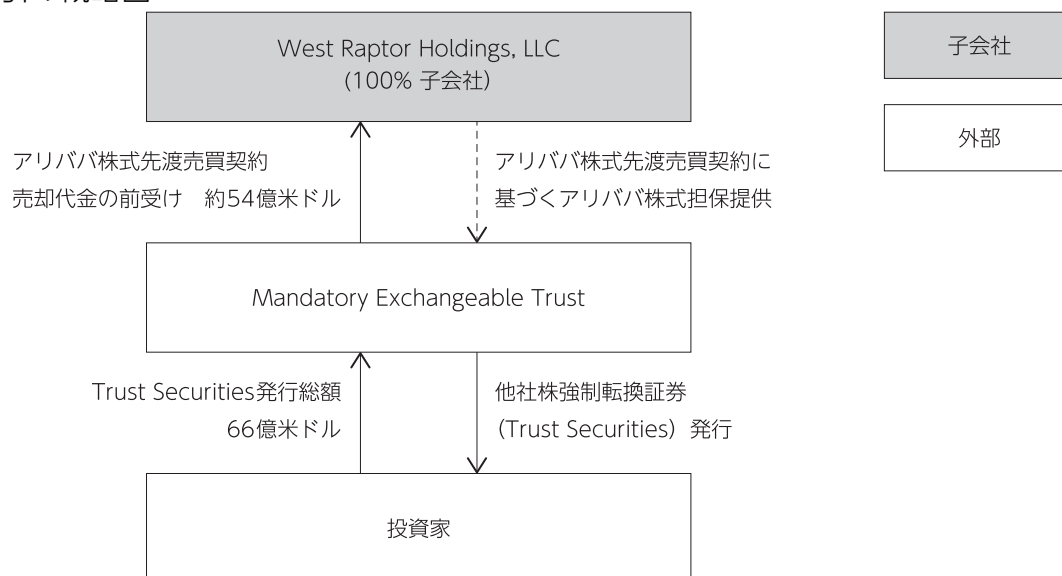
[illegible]

West Raptor Holdings, LLC
(100% 子会社)

子会社

外部

アリババ株式先渡売買契約
売却代金の前受け　約54億米ドル

アリババ株式先渡売買契約に
基づくアリババ株式担保提供

Mandatory Exchangeable Trust

Trust Securities発行総額
66億米ドル

他社株強制転換証券
（Trust Securities）発行

投資家